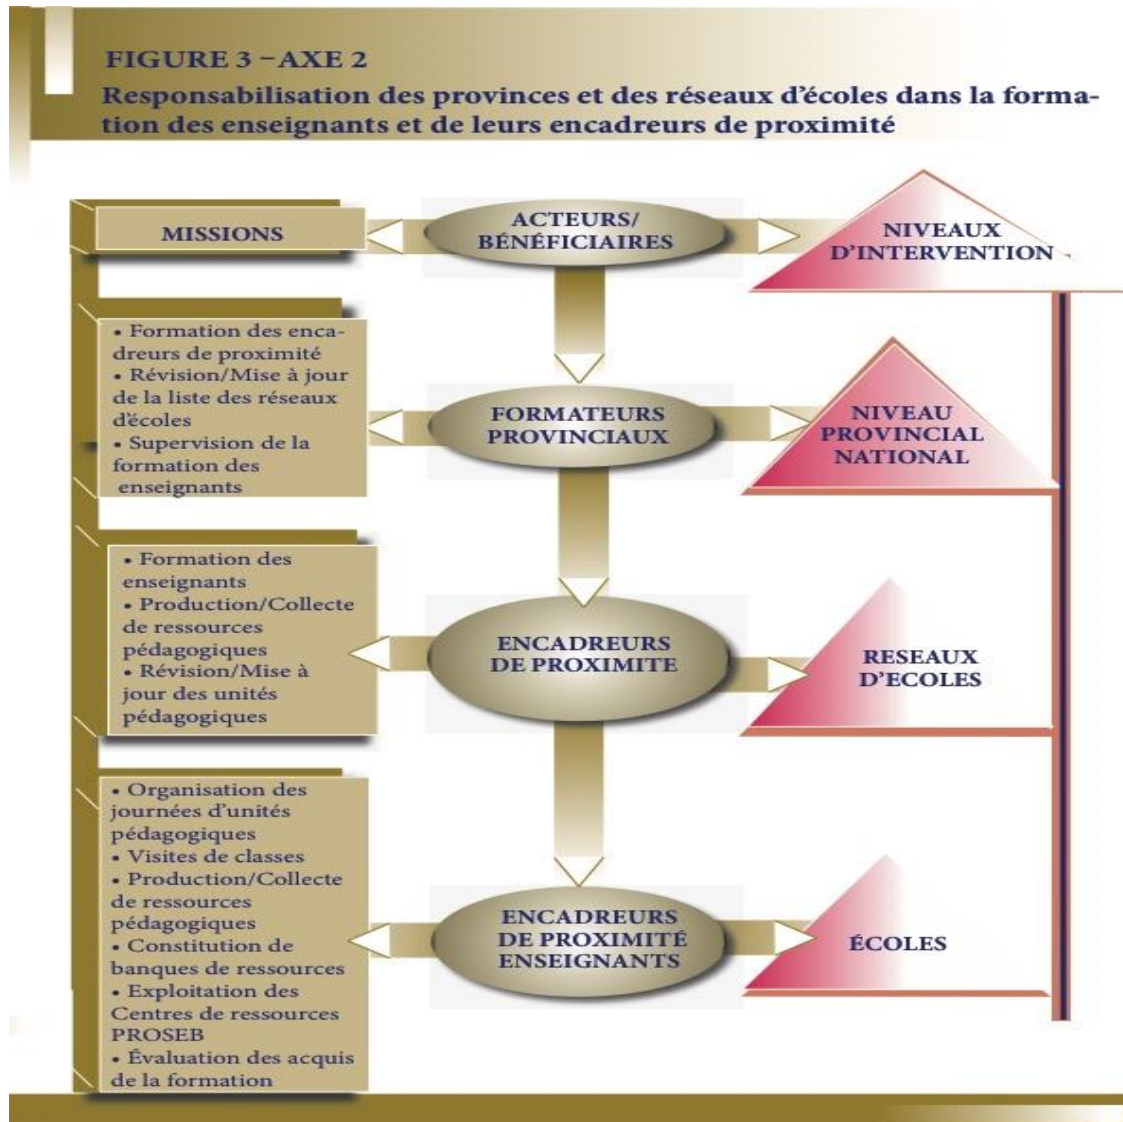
FIGURE 3 – AXE 2

Responsabilisation des provinces et des réseaux d'écoles dans la formation des enseignants et de leurs encadreurs de proximité

MISSIONS

ACTEURS/ BÉNÉFICIAIRES

NIVEAUX D'INTERVENTION

• Formation des encadreurs de proximité
• Révision/Mise à jour de la liste des réseaux d'écoles
• Supervision de la formation des enseignants

FORMATEURS PROVINCIAUX

NIVEAU PROVINCIAL NATIONAL

• Formation des enseignants
• Production/Collecte de ressources pédagogiques
• Révision/Mise à jour des unités pédagogiques

ENCADREURS DE PROXIMITE

RESEAUX D'ECOLES

• Organisation des journées d'unités pédagogiques
• Visites de classes
• Production/Collecte de ressources pédagogiques
• Constitution de banques de ressources
• Exploitation des Centres de ressources PROSEB
• Évaluation des acquis de la formation

ENCADREURS DE PROXIMITÉ ENSEIGNANTS

ÉCOLES